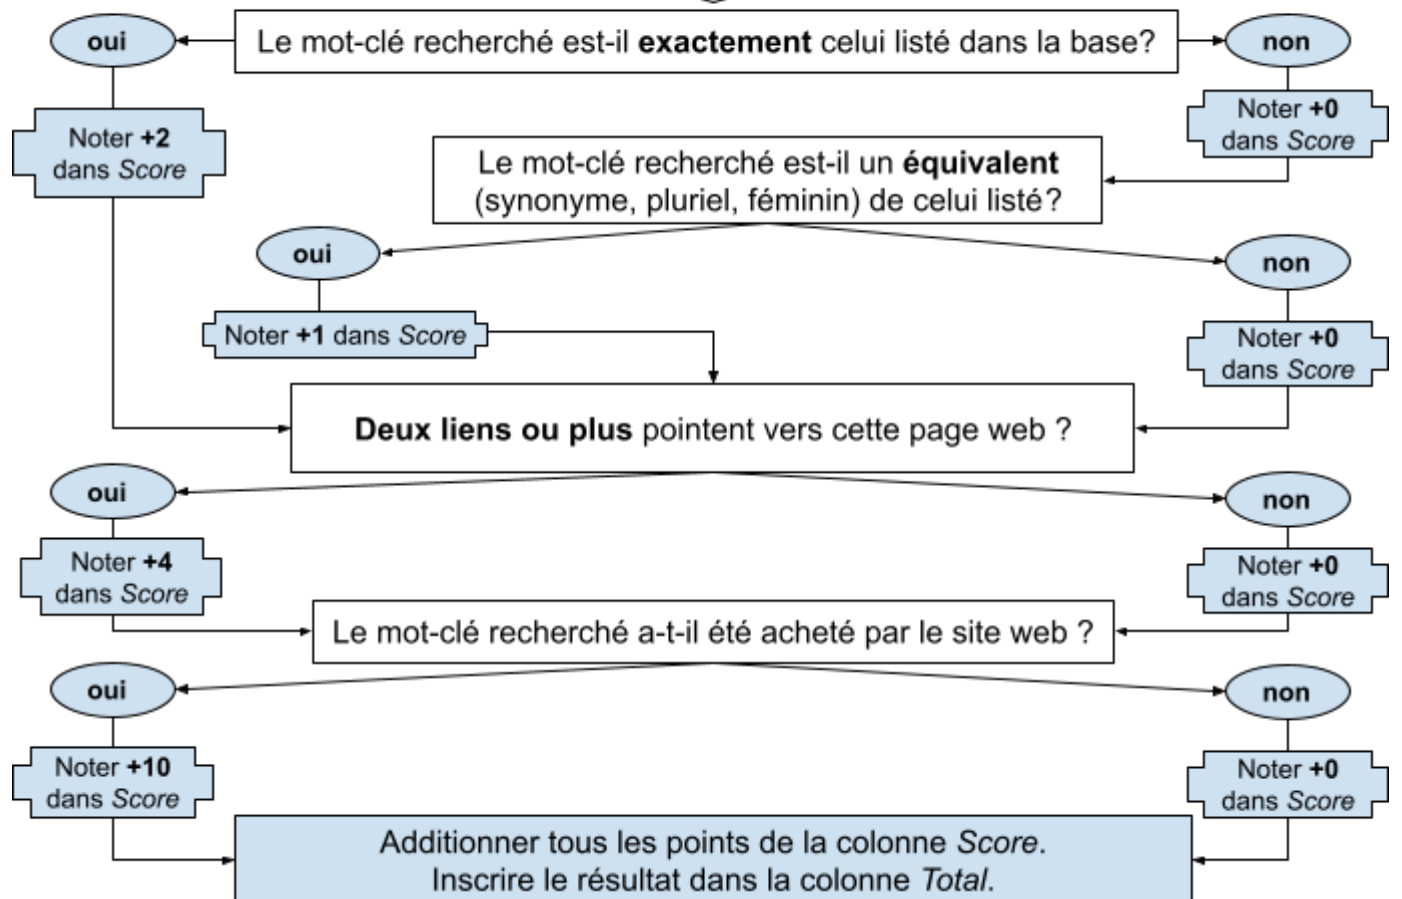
Le mot-clé recherché est-il **exactement** celui listé dans la base?

oui

non

Noter **+2** dans *Score*

Noter **+0** dans *Score*

Le mot-clé recherché est-il un **équivalent** (synonyme, pluriel, féminin) de celui listé?

oui

non

Noter **+1** dans *Score*

Noter **+0** dans *Score*

**Deux liens ou plus** pointent vers cette page web ?

oui

non

Noter **+4** dans *Score*

Noter **+0** dans *Score*

Le mot-clé recherché a-t-il été acheté par le site web ?

oui

non

Noter **+10** dans *Score*

Noter **+0** dans *Score*

Additionner tous les points de la colonne *Score*.
Inscrire le résultat dans la colonne *Total*.